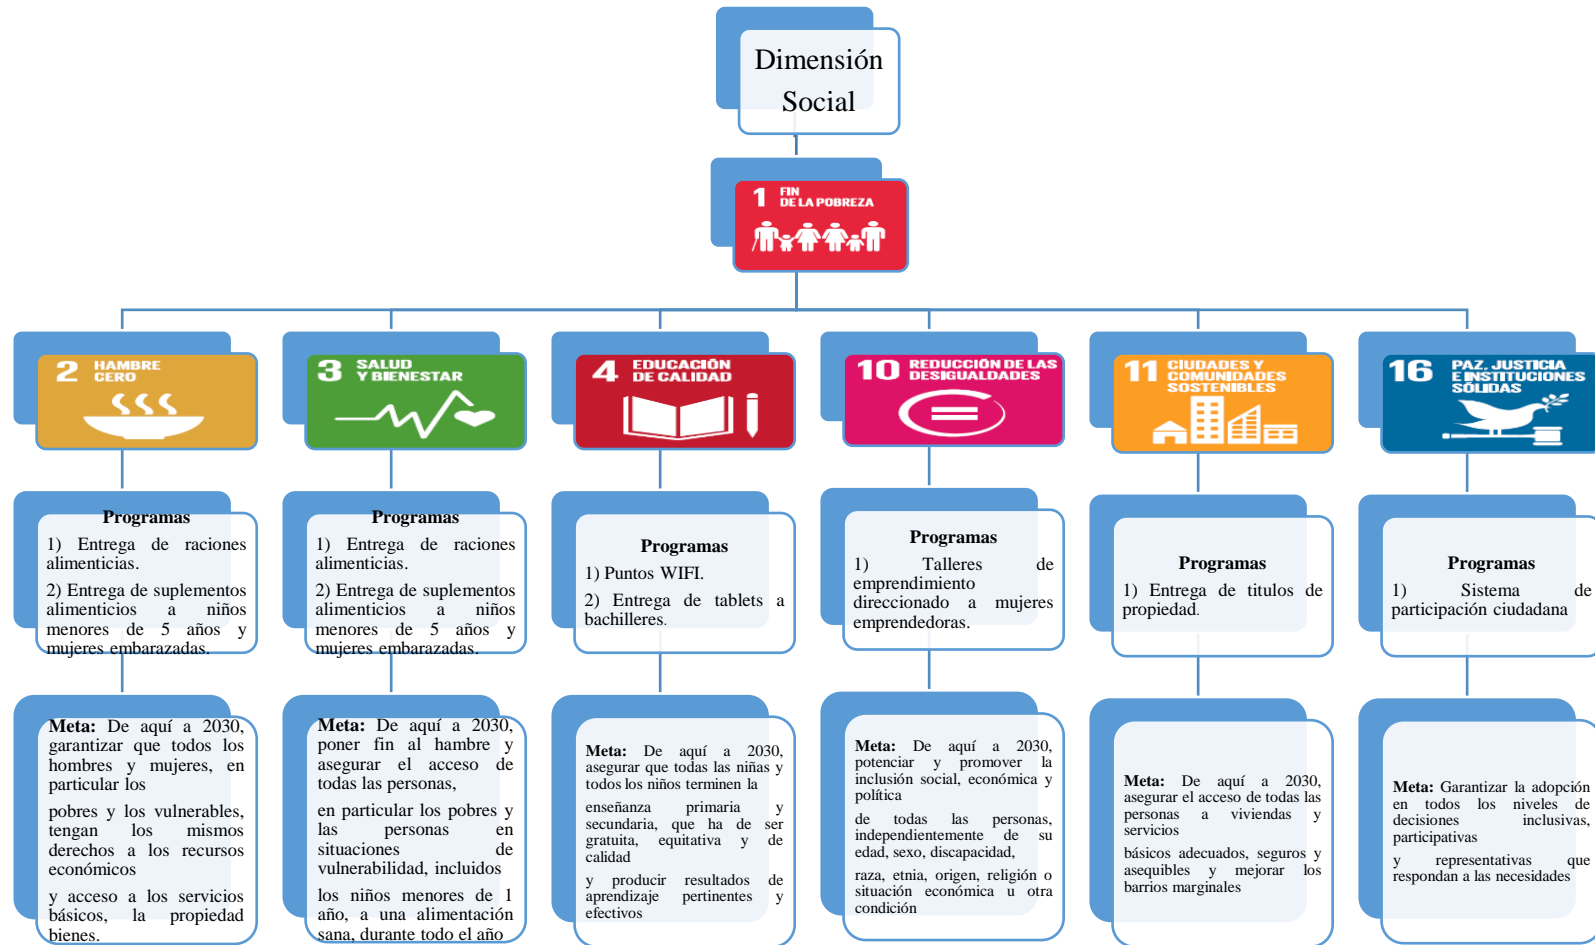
Dimensión Social

1 FIN DE LA POBREZA

2 HAMBRE CERO

3 SALUD Y BIENESTAR

4 EDUCACIÓN DE CALIDAD

10 REDUCCIÓN DE LAS DESIGUALDADES

11 CIUDADES Y COMUNIDADES SOSTENIBLES

16 PAZ, JUSTICIA E INSTITUCIONES SÓLIDAS

Programas
1) Entrega de raciones alimenticias.
2) Entrega de suplementos alimenticios a niños menores de 5 años y mujeres embarazadas.

Programas
1) Entrega de raciones alimenticias.
2) Entrega de suplementos alimenticios a niños menores de 5 años y mujeres embarazadas.

Programas
1) Puntos WIFI.
2) Entrega de tablets a bachilleres.

Programas
1) Talleres de emprendimiento direccionado a mujeres emprendedoras.

Programas
1) Entrega de titulos de propiedad.

Programas
1) Sistema de participación ciudadana

Meta: De aquí a 2030, garantizar que todos los hombres y mujeres, en particular los
pobres y los vulnerables, tengan los mismos derechos a los recursos económicos
y acceso a los servicios básicos, la propiedad bienes.

Meta: De aquí a 2030, poner fin al hambre y asegurar el acceso de todas las personas,
en particular los pobres y las personas en situaciones de vulnerabilidad, incluidos
los niños menores de 1 año, a una alimentación sana, durante todo el año

Meta: De aquí a 2030, asegurar que todas las niñas y todos los niños terminen la
enseñanza primaria y secundaria, que ha de ser gratuita, equitativa y de calidad
y producir resultados de aprendizaje pertinentes y efectivos

Meta: De aquí a 2030, potenciar y promover la inclusión social, económica y política
de todas las personas, independientemente de su edad, sexo, discapacidad,
raza, etnia, origen, religión o situación económica u otra condición

Meta: De aquí a 2030, asegurar el acceso de todas las personas a viviendas y servicios
básicos adecuados, seguros y asequibles y mejorar los barrios marginales

Meta: Garantizar la adopción en todos los niveles de decisiones inclusivas, participativas
y representativas que respondan a las necesidades